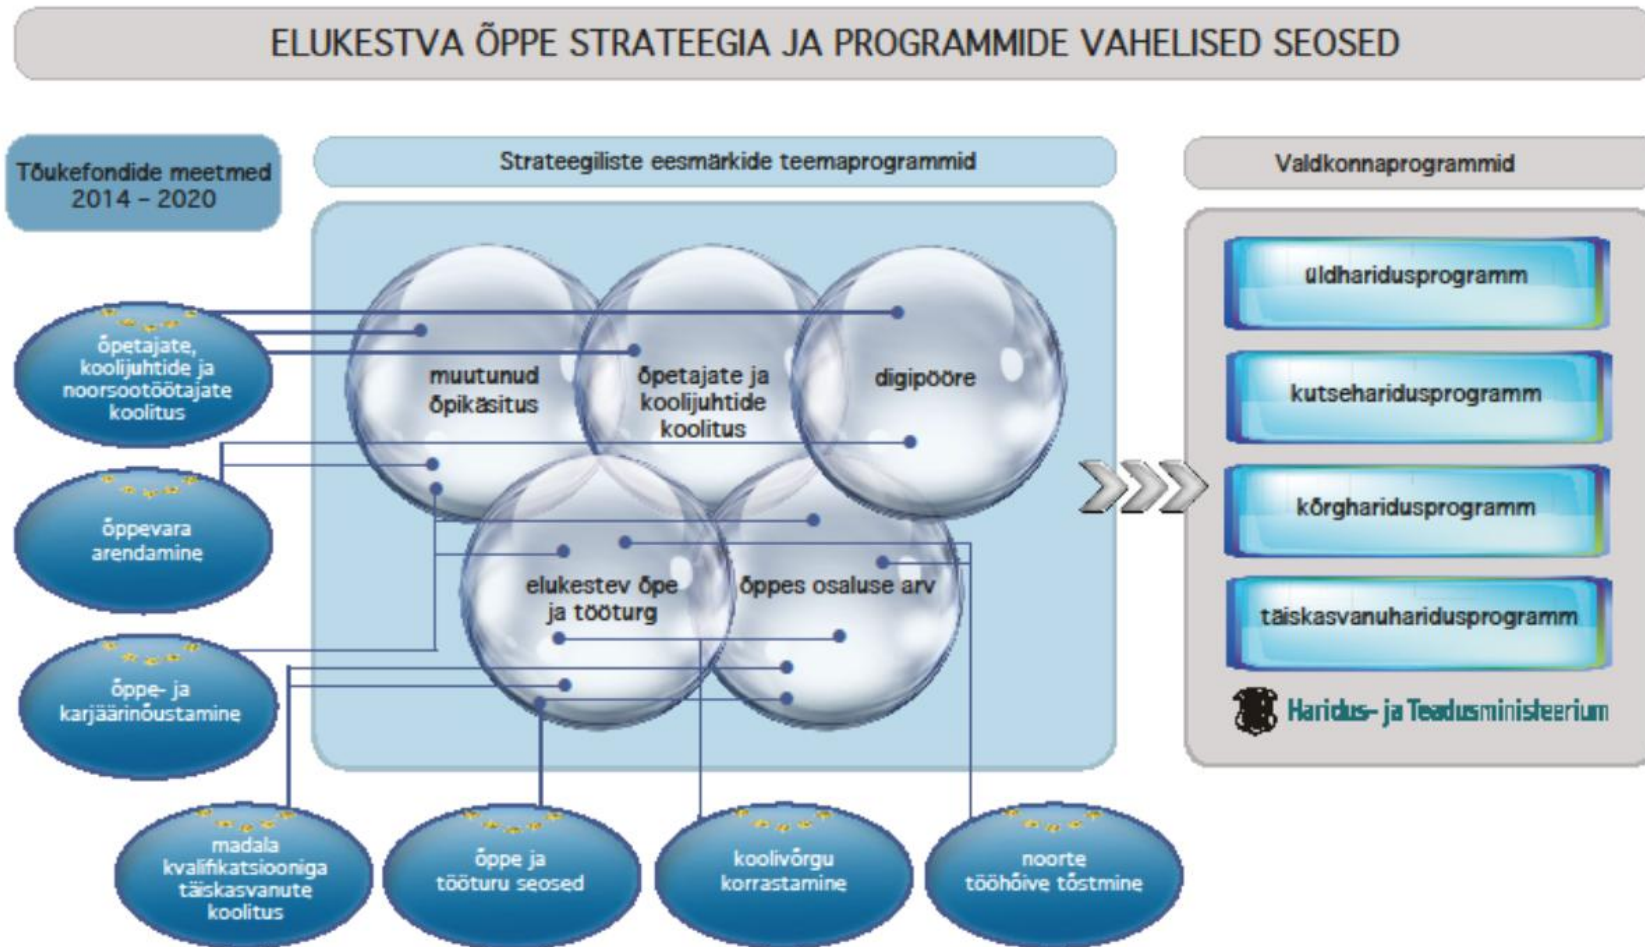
ELUKESTVA ÕPPE STRATEEGIA JA PROGRAMMIDE VAHELISED SEOSED

Tõukefondide meetmed 2014 – 2020

Strateegiliste eesmärkide teemaprogrammid

Valdkonnaprogrammid

õpetajate, koolijuhtide ja noorsootöötajate koolitus

õppevara arendamine

õppe- ja karjäärinõustamine

muutunud õpikäsitus

õpetajate ja koolijuhtide koolitus

digipööre

elukestev õpe ja tööturg

õppes osaluse arv

üldharidusprogramm

kutseharidusprogramm

kõrgharidusprogramm

täiskasvanuharidusprogramm

Haridus- ja Teadusministeerium

madala kvalifikatsiooniga täiskasvanute koolitus

õppe ja tööturu seosed

koolivõrgu korrastamine

noorte tööhõive tõstmine